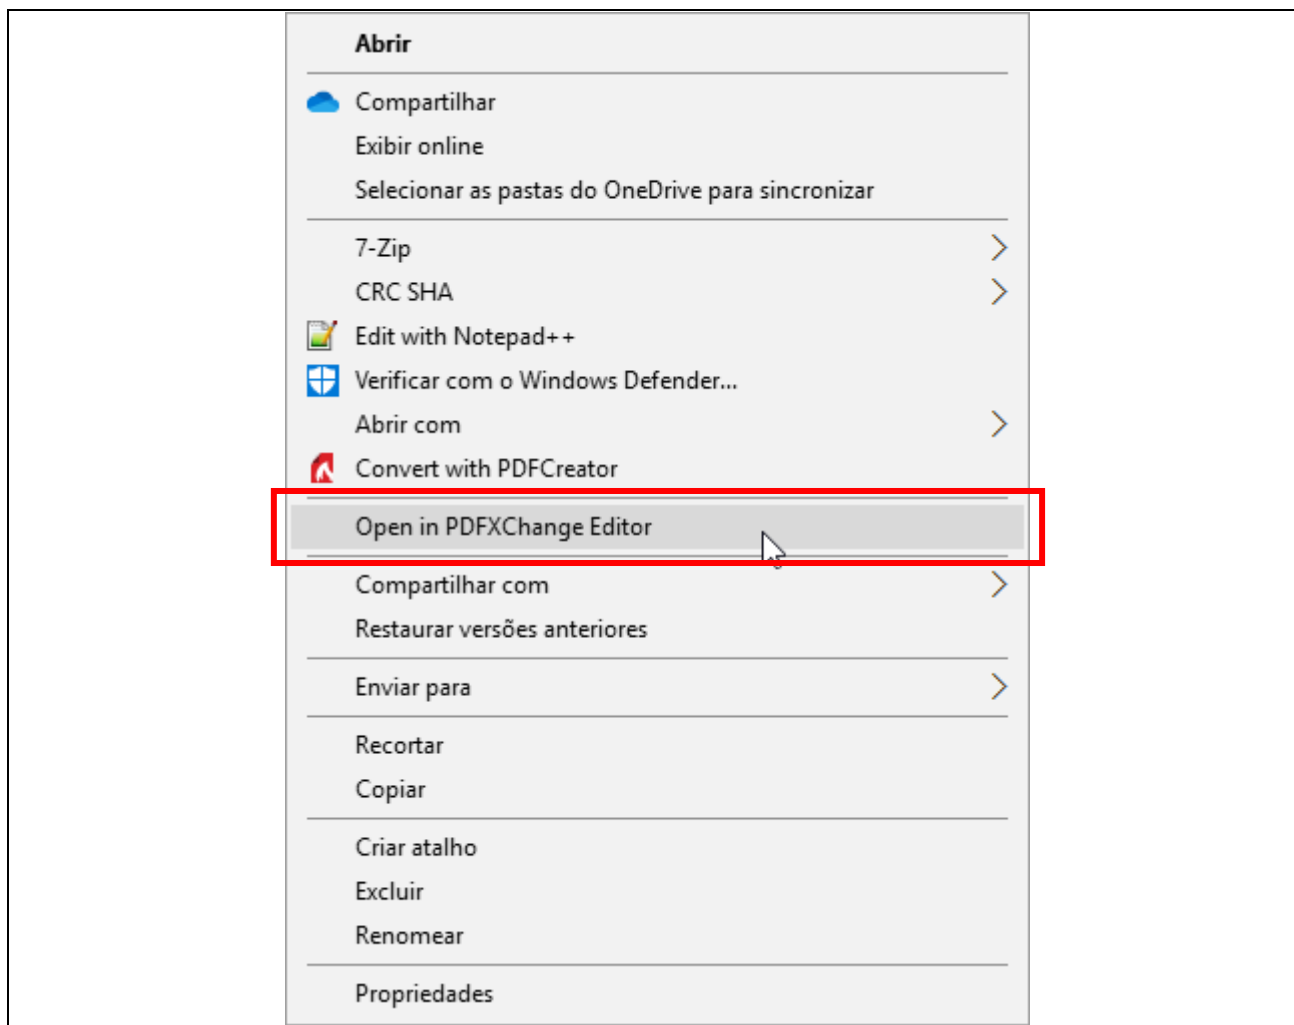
Abrir

Compartilhar
Exibir online
Selecionar as pastas do OneDrive para sincronizar

7-Zip
CRC SHA
Edit with Notepad++
Verificar com o Windows Defender...
Abrir com
Convert with PDFCreator

Open in PDFXChange Editor

Compartilhar com
Restaurar versões anteriores

Enviar para

Recortar
Copiar

Criar atalho
Excluir
Renomear

Propriedades